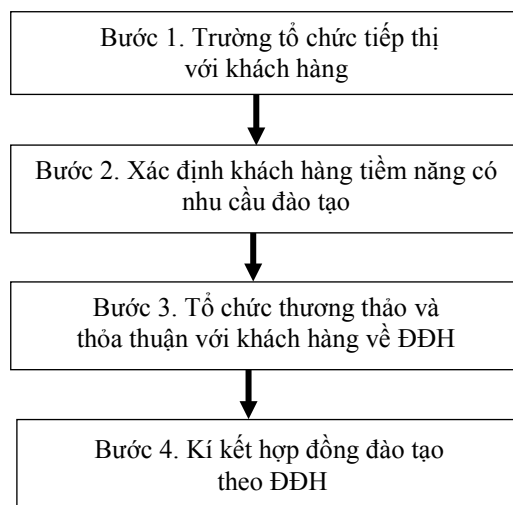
Bước 1. Trường tổ chức tiếp thị với khách hàng

Bước 2. Xác định khách hàng tiềm năng có nhu cầu đào tạo

Bước 3. Tổ chức thương thảo và thỏa thuận với khách hàng về ĐĐH

Bước 4. Kí kết hợp đồng đào tạo theo ĐĐH